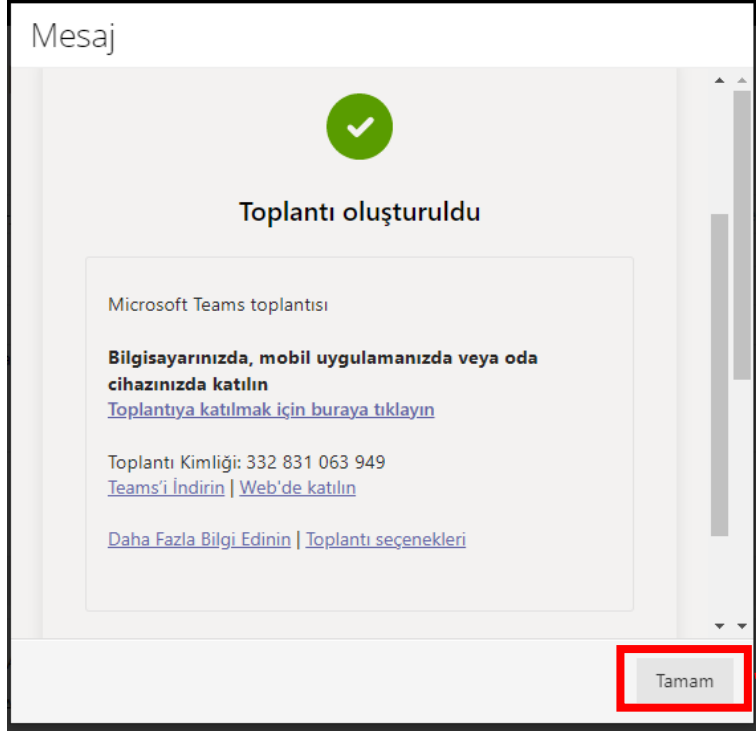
Mesaj

Toplantı oluşturuldu

Microsoft Teams toplantısı

**Bilgisayarınızda, mobil uygulamanızda veya oda cihazınızda katılın**
Toplantıya katılmak için buraya tıklayın

Toplantı Kimliği: 332 831 063 949
Teams'i İndirin | Web'de katılın

Daha Fazla Bilgi Edinin | Toplantı seçenekleri

Tamam